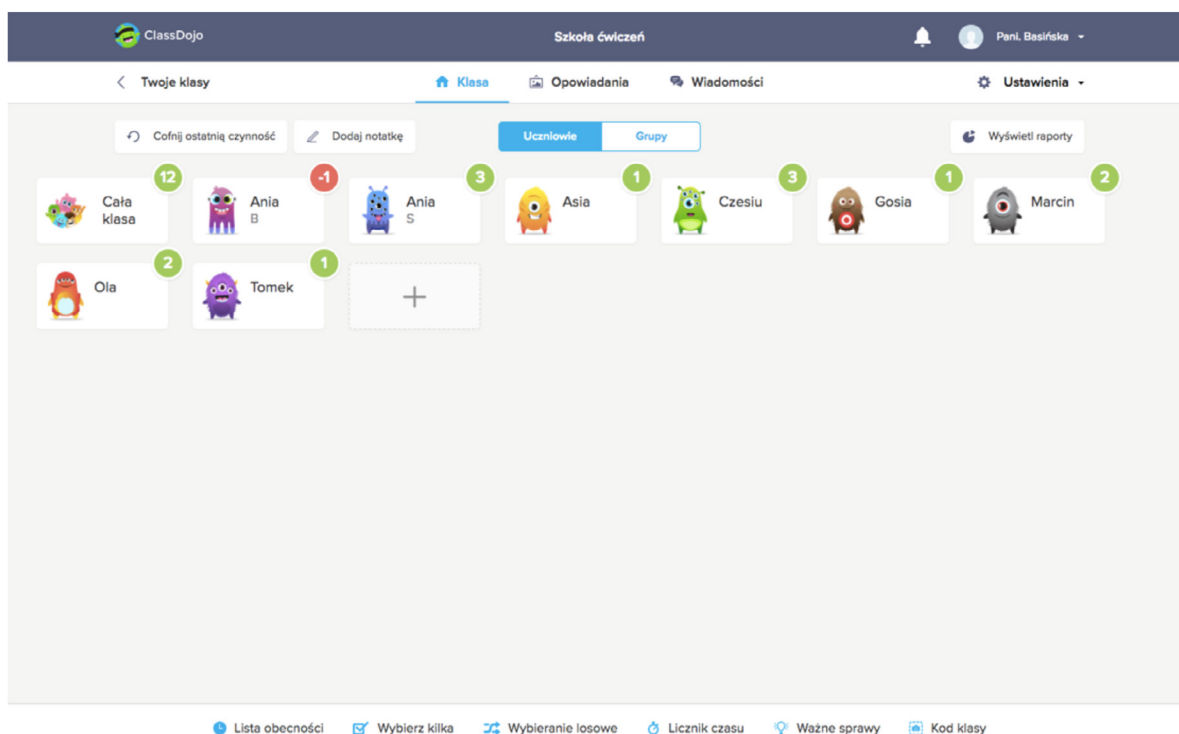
ClassDojo

Szkoła ćwiczeń

Pani. Basińska

Twoje klasy

Klasa

Opowiadania

Wiadomości

Ustawienia

Cofnij ostatnią czynność

Dodaj notatkę

Uczniowie

Grupy

Wyświetl raporty

12
Cała klasa

-1
Ania B

3
Ania S

1
Asia

3
Czesiu

1
Gosia

2
Marcin

2
Ola

1
Tomek

+

Lista obecności

Wybierz kilka

Wybieranie losowe

Licznik czasu

Ważne sprawy

Kod klasy